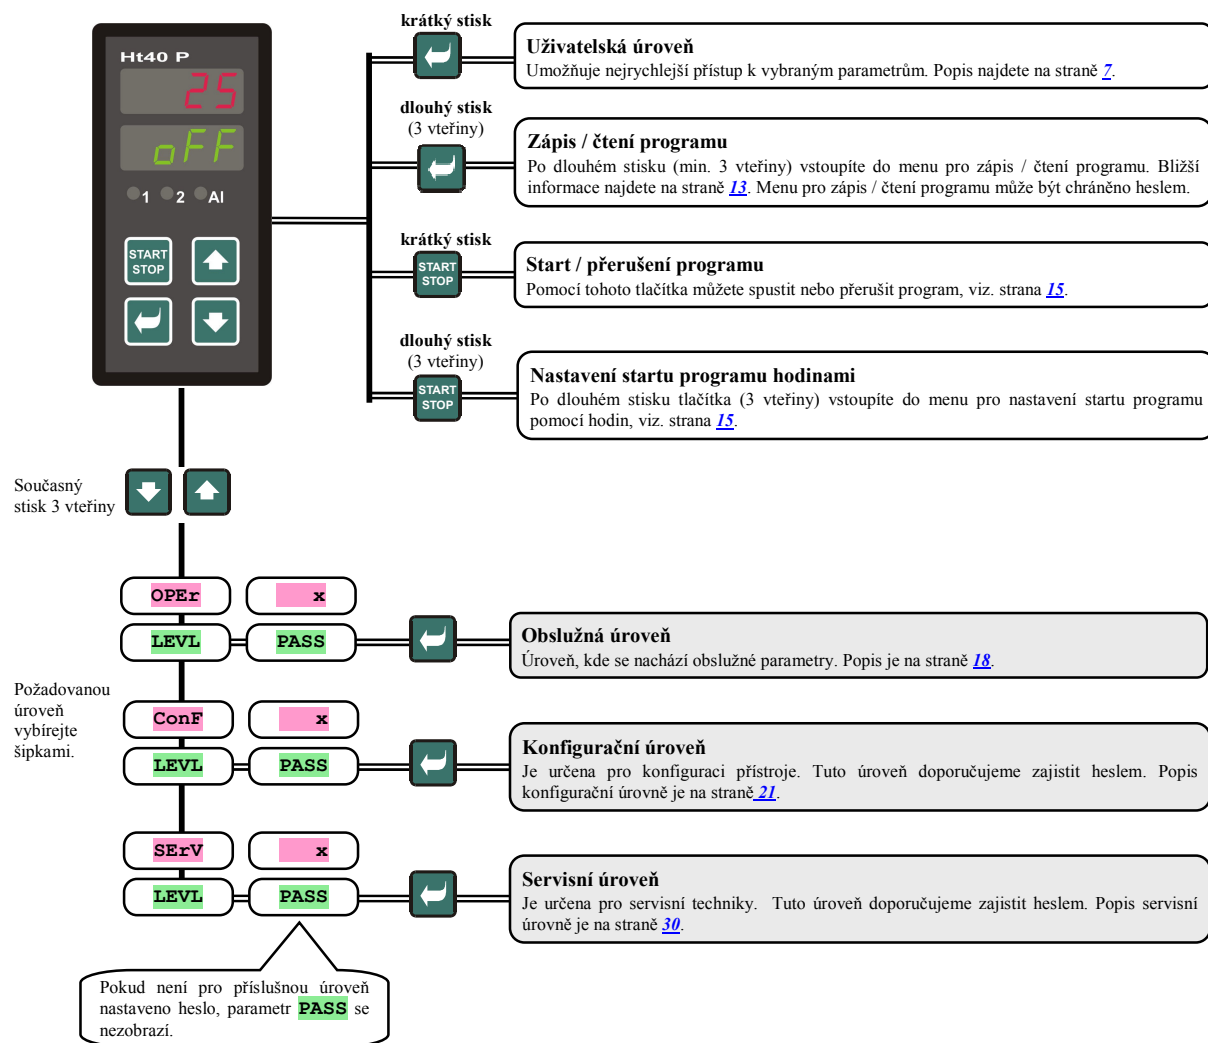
Ht40 P
25
oFF
1 2 AI
START STOP

krátký stisk
Uživatelská úroveň
Umožňuje nejrychlejší přístup k vybraným parametrům. Popis najdete na straně 7.

dlouhý stisk
(3 vteřiny)
Zápis / čtení programu
Po dlouhém stisku (min. 3 vteřiny) vstoupíte do menu pro zápis / čtení programu. Bližší informace najdete na straně 13. Menu pro zápis / čtení programu může být chráněno heslem.

krátký stisk
START STOP
Start / přerušení programu
Pomocí tohoto tlačítka můžete spustit nebo přerušit program, viz. strana 15.

dlouhý stisk
(3 vteřiny)
START STOP
Nastavení startu programu hodinami
Po dlouhém stisku tlačítka (3 vteřiny) vstoupíte do menu pro nastavení startu programu pomocí hodin, viz. strana 15.

Současný stisk 3 vteřiny

OPEr
x
LEVL
PASS
Obslužná úroveň
Úroveň, kde se nachází obslužné parametry. Popis je na straně 18.

Požadovanou úroveň vybírejte šipkami.

ConF
x
LEVL
PASS
Konfigurační úroveň
Je určena pro konfiguraci přístroje. Tuto úroveň doporučujeme zajistit heslem. Popis konfigurační úrovně je na straně 21.

SErV
x
LEVL
PASS
Servisní úroveň
Je určena pro servisní techniky. Tuto úroveň doporučujeme zajistit heslem. Popis servisní úrovně je na straně 30.

Pokud není pro příslušnou úroveň nastaveno heslo, parametr PASS se nezobrazí.